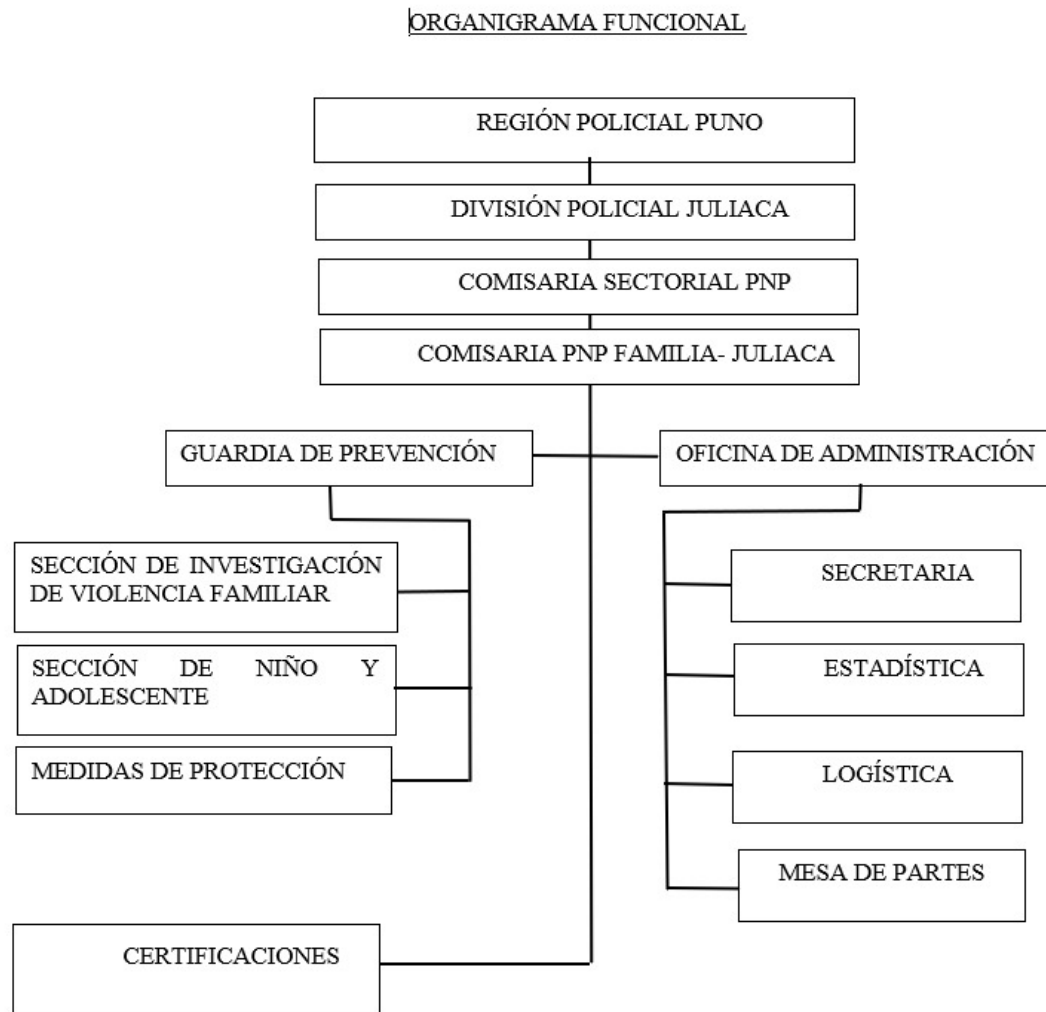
ORGANIGRAMA FUNCIONAL

REGIÓN POLICIAL PUNO

DIVISIÓN POLICIAL JULIACA

COMISARIA SECTORIAL PNP

COMISARIA PNP FAMILIA- JULIACA

GUARDIA DE PREVENCIÓN

OFICINA DE ADMINISTRACIÓN

SECCIÓN DE INVESTIGACIÓN DE VIOLENCIA FAMILIAR

SECCIÓN DE NIÑO Y ADOLESCENTE

MEDIDAS DE PROTECCIÓN

SECRETARIA

ESTADÍSTICA

LOGÍSTICA

MESA DE PARTES

CERTIFICACIONES